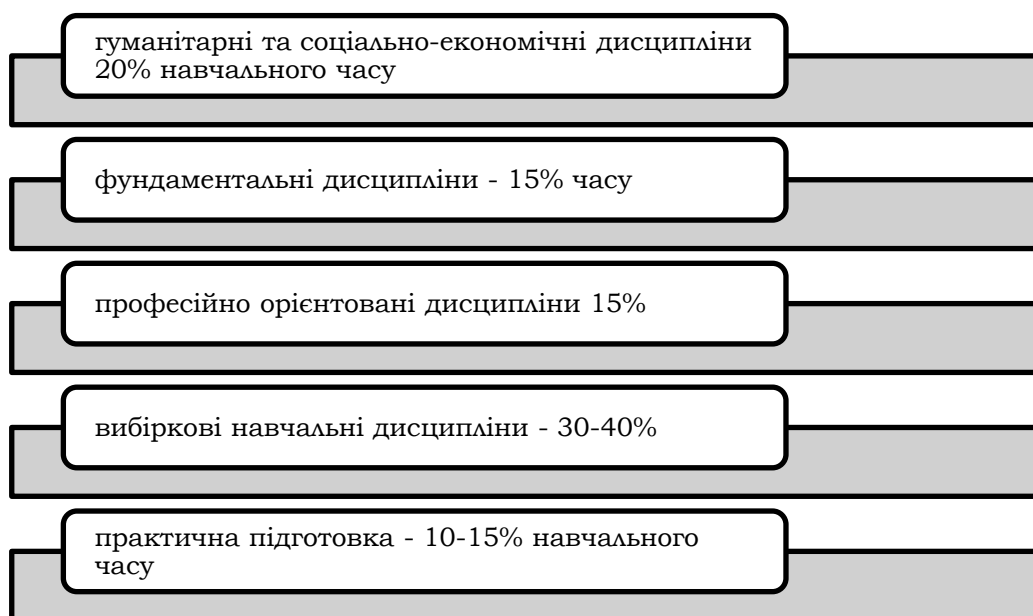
гуманітарні та соціально-економічні дисципліни 20% навчального часу

фундаментальні дисципліни - 15% часу

професійно орієнтовані дисципліни 15%

вибіркові навчальні дисципліни - 30-40%

практична підготовка - 10-15% навчального часу